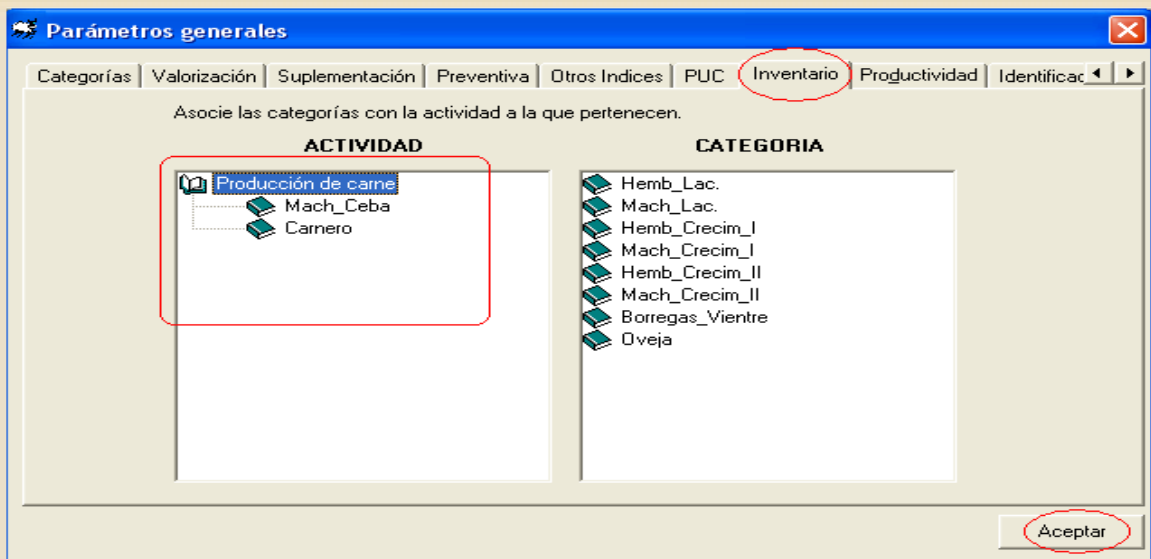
Parámetros generales

Categorías | Valorización | Suplementación | Preventiva | Otros Indices | PUC | Inventario | Productividad | Identificac

Asocie las categorías con la actividad a la que pertenecen.

ACTIVIDAD

Producción de carne
Mach_Ceba
Carnero

CATEGORIA

Hemb_Lac.
Mach_Lac.
Hemb_Crecim_I
Mach_Crecim_I
Hemb_Crecim_II
Mach_Crecim_II
Borregas_Vientre
Oveja

Aceptar